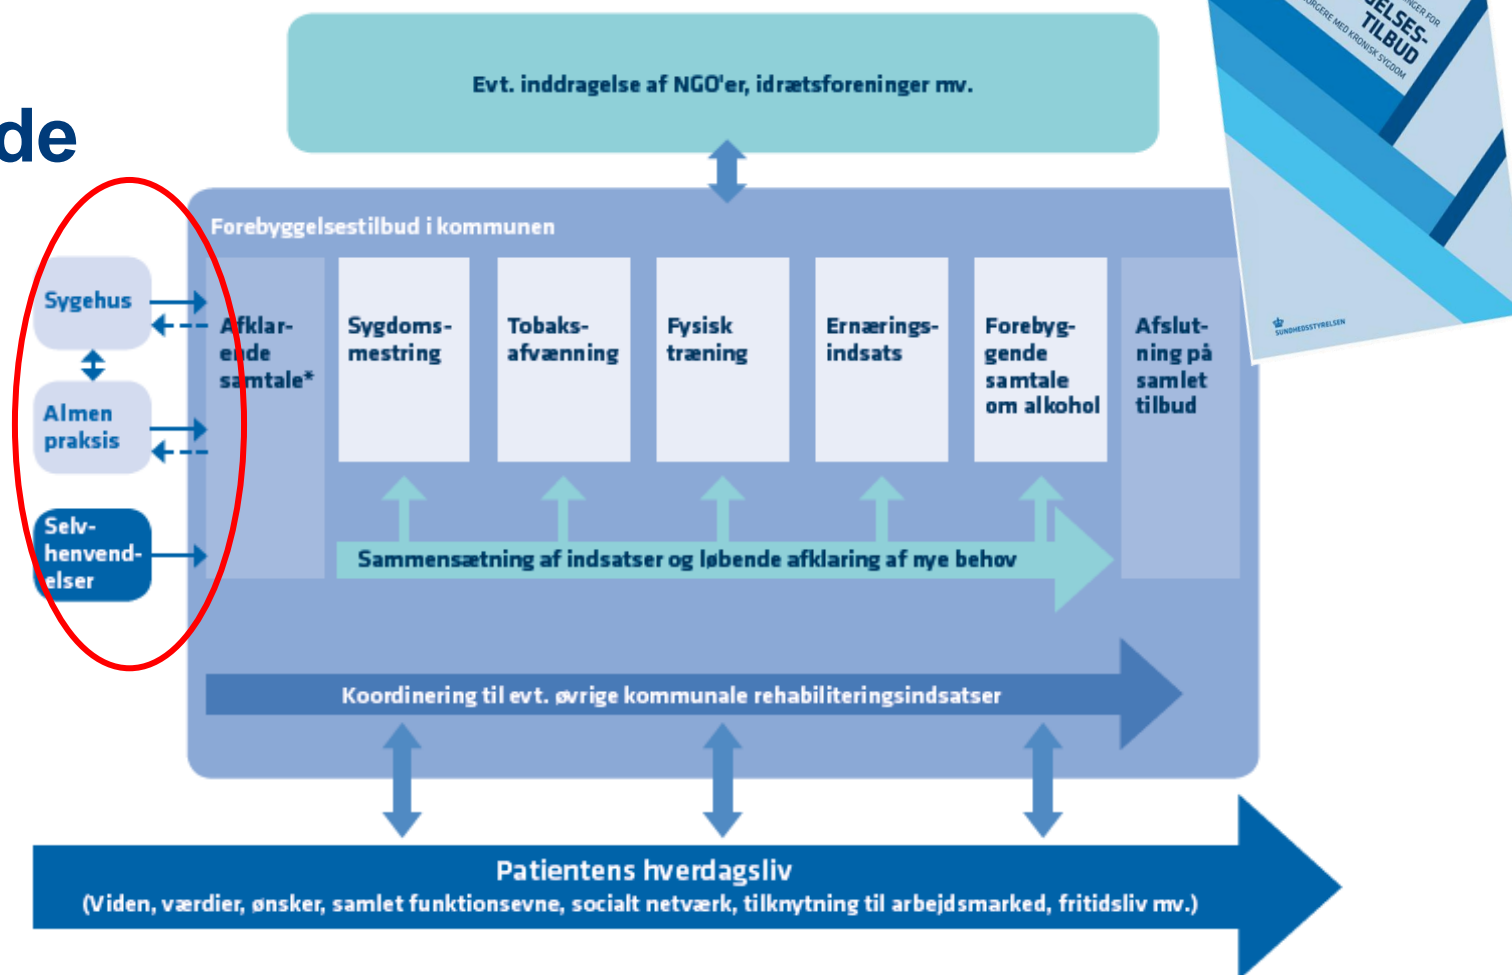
de

Evt. inddragelse af NGO'er, idrætsforeninger mv.

Forebyggelsestilbud i kommunen

Sygehus

Almen praksis

Selvhenvendelser

Afklarende samtale*

Sygdomsmestring

Tobaksafvænning

Fysisk træning

Ernæringsindsats

Forebyggende samtale om alkohol

Afslutning på samlet tilbud

Sammensætning af indsatser og løbende afklaring af nye behov

Koordinering til evt. øvrige kommunale rehabiliteringsindsatser

Patientens hverdagsliv
(Viden, værdier, ønsker, samlet funktionsevne, socialt netværk, tilknytning til arbejdsmarked, fritidsliv mv.)

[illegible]NGER FOR
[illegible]ELSES-
TILBUD
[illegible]ORGERE MED KRONISK SYGDOM

SUNDHEDSSTYRELSEN